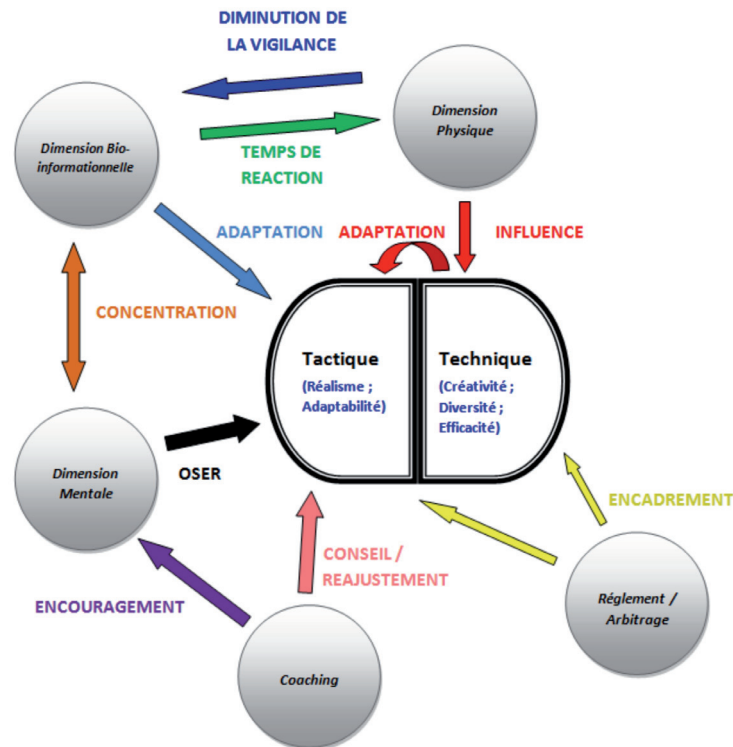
DIMINUTION DE LA VIGILANCE

Dimension Bio-informationnelle

Dimension Physique

TEMPS DE REACTION

ADAPTATION

ADAPTATION

INFLUENCE

CONCENTRATION

Tactique
(Réalisme ; Adaptabilité)

Technique
(Créativité ; Diversité ; Efficacité)

Dimension Mentale

OSER

ENCADREMENT

CONSEIL / REAJUSTEMENT

ENCOURAGEMENT

Réglement / Arbitrage

Coaching